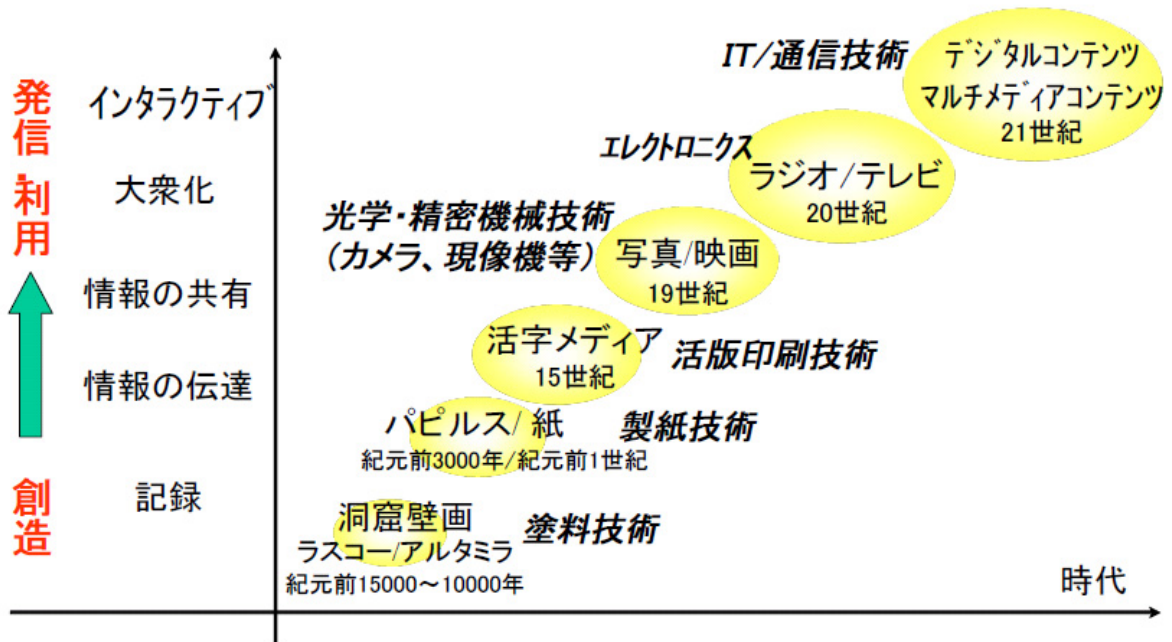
発信・利用

創造

インタラクティブ

大衆化

情報の共有

情報の伝達

記録

IT/通信技術

デジタルコンテンツ
マルチメディアコンテンツ
21世紀

エレクトロニクス

ラジオ/テレビ
20世紀

光学・精密機械技術
（カメラ、現像機等）

写真/映画
19世紀

活字メディア
15世紀

活版印刷技術

パピルス/ 紙
紀元前3000年/紀元前1世紀

製紙技術

洞窟壁画
ラスコー/アルタミラ
紀元前15000～10000年

塗料技術

時代